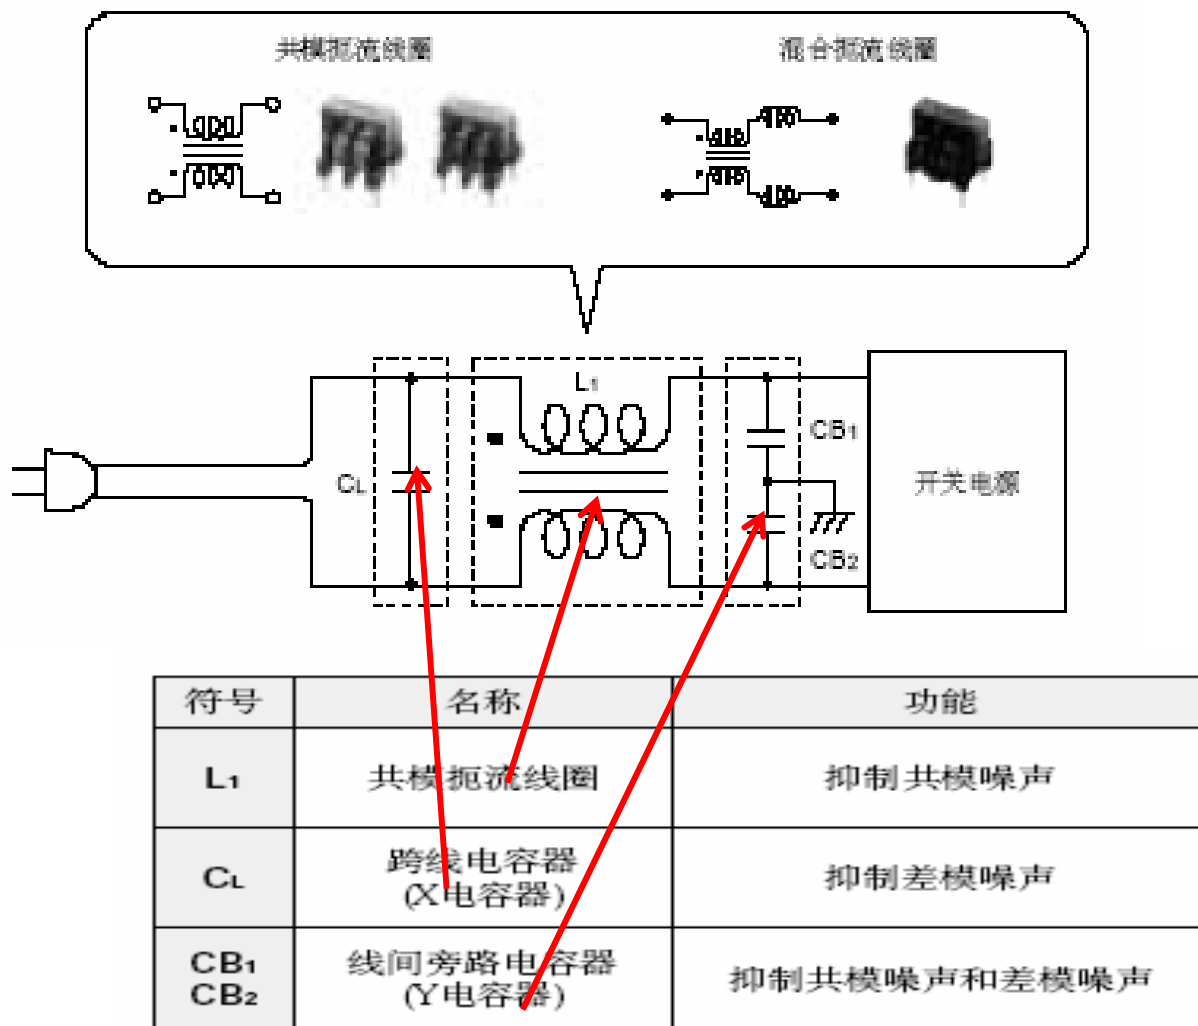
共模扼流线圈

混合扼流线圈

$L_1$

$C_L$

$CB_1$

$CB_2$

开关电源

| 符号 | 名称 | 功能 |
|---|---|---|
| $L_1$ | 共模扼流线圈 | 抑制共模噪声 |
| $C_L$ | 跨线电容器 (X电容器) | 抑制差模噪声 |
| $CB_1$ $CB_2$ | 线间旁路电容器 (Y电容器) | 抑制共模噪声和差模噪声 |